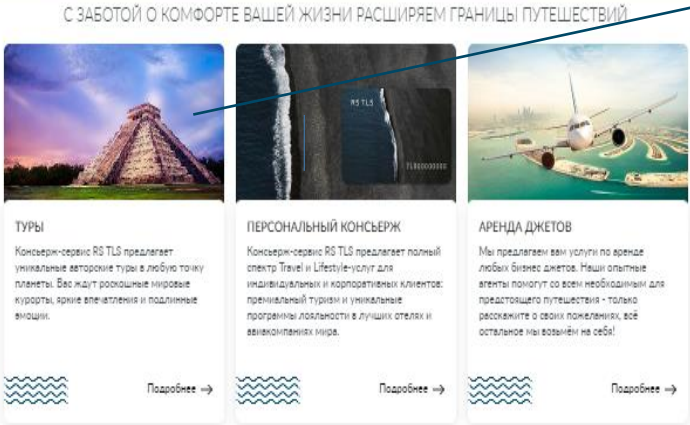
С ЗАБОТОЙ О КОМФОРТЕ ВАШЕЙ ЖИЗНИ РАСШИРЯЕМ ГРАНИЦЫ ПУТЕШЕСТВИЙ

RS TLS

TL000000000

ТУРЫ

Консьерж-сервис RS TLS предлагает уникальные авторские туры в любую точку планеты. Вас ждут роскошные мировые курорты, яркие впечатления и подлинные эмоции.

Подробнее →

ПЕРСОНАЛЬНЫЙ КОНСЬЕРЖ

Консьерж-сервис RS TLS предлагает полный спектр Travel и Lifestyle-услуг для индивидуальных и корпоративных клиентов: премиальный туризм и уникальные программы лояльности в лучших отелях и авиакомпаниях мира.

Подробнее →

АРЕНДА ДЖЕТОВ

Мы предлагаем вам услуги по аренде любых бизнес джетов. Наши опытные агенты помогут со всем необходимым для предстоящего путешествия - только расскажите о своих пожеланиях, всё остальное мы возьмём на себя!

Подробнее →